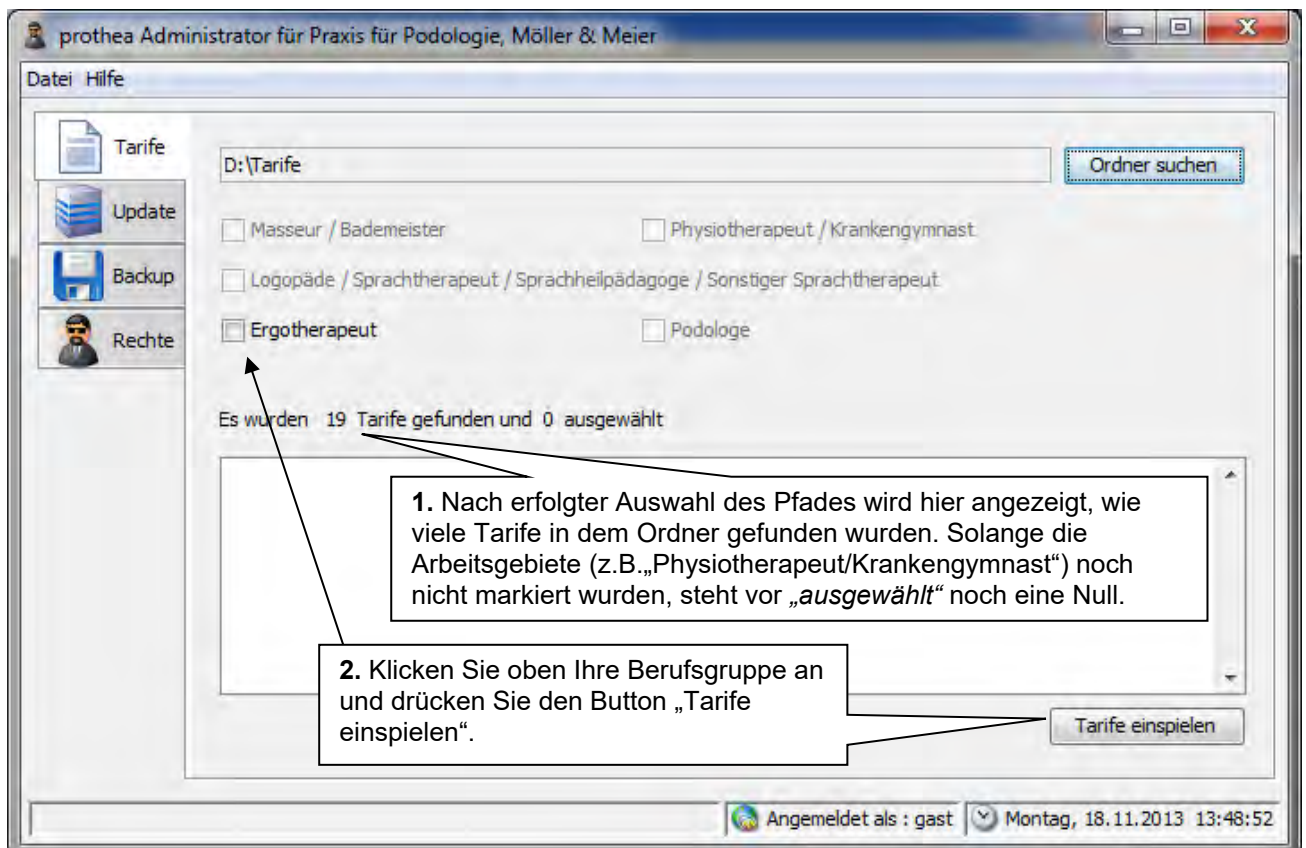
prothea Administrator für Praxis für Podologie, Möller & Meier

Datei Hilfe

Tarife

Update

Backup

Rechte

D:\Tarife

Ordner suchen

Masseur / Bademeister

Physiotherapeut / Krankengymnast

Logopäde / Sprachtherapeut / Sprachheilpädagoge / Sonstiger Sprachtherapeut

Ergotherapeut

Podologe

Es wurden 19 Tarife gefunden und 0 ausgewählt

**1.** Nach erfolgter Auswahl des Pfades wird hier angezeigt, wie viele Tarife in dem Ordner gefunden wurden. Solange die Arbeitsgebiete (z.B.„Physiotherapeut/Krankengymnast“) noch nicht markiert wurden, steht vor *„ausgewählt“* noch eine Null.

**2.** Klicken Sie oben Ihre Berufsgruppe an und drücken Sie den Button „Tarife einspielen“.

Tarife einspielen

Angemeldet als : gast

Montag, 18.11.2013 13:48:52